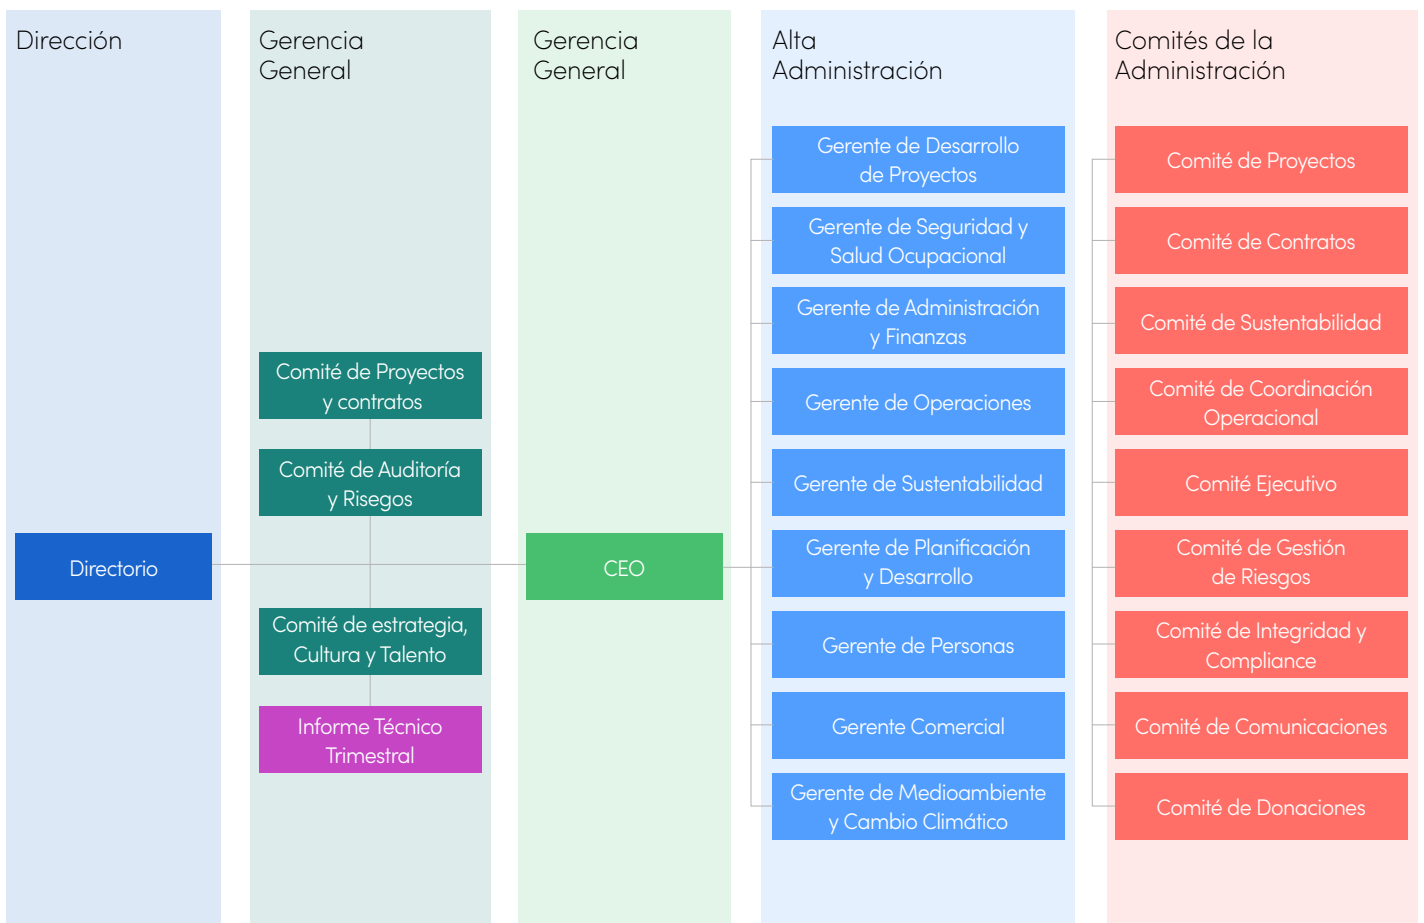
Dirección

Directorio

Gerencia General

Comité de Proyectos y contratos

Comité de Auditoría y Risegos

Comité de estrategia, Cultura y Talento

Informe Técnico Trimestral

Gerencia General

CEO

Alta Administración

Gerente de Desarrollo de Proyectos

Gerente de Seguridad y Salud Ocupacional

Gerente de Administración y Finanzas

Gerente de Operaciones

Gerente de Sustentabilidad

Gerente de Planificación y Desarrollo

Gerente de Personas

Gerente Comercial

Gerente de Medioambiente y Cambio Climático

Comités de la Administración

Comité de Proyectos

Comité de Contratos

Comité de Sustentabilidad

Comité de Coordinación Operacional

Comité Ejecutivo

Comité de Gestión de Riesgos

Comité de Integridad y Compliance

Comité de Comunicaciones

Comité de Donaciones